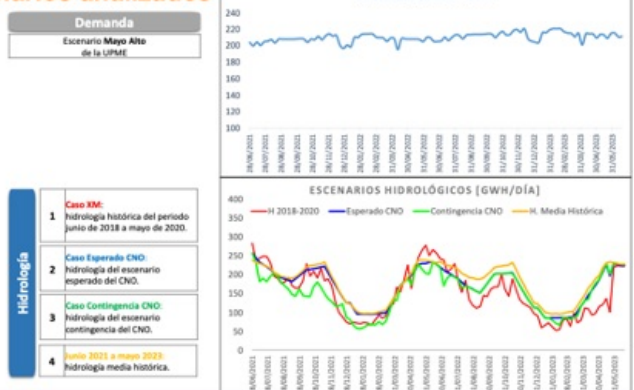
Demanda

Escenario Mayo Alto de la UPME

240
220
200
180
160
140
120
100

28/06/2021 28/07/2021 28/08/2021 28/09/2021 28/10/2021 28/11/2021 28/12/2021 28/01/2022 28/02/2022 31/03/2022 30/04/2022 31/05/2022 30/06/2022 31/07/2022 31/08/2022 30/09/2022 31/10/2022 30/11/2022 31/12/2022 31/01/2023 28/02/2023 31/03/2023 30/04/2023 31/05/2023

Hidrología

1 Caso XM: hidrología histórica del periodo junio de 2018 a mayo de 2020.

2 Caso Esperado CNO: hidrología del escenario esperado del CNO.

3 Caso Contingencia CNO: hidrología del escenario contingencia del CNO.

4 Junio 2021 a mayo 2023: hidrología media histórica.

ESCENARIOS HIDROLÓGICOS [GWH/DÍA]

H 2018-2020 Esperado CNO Contingencia CNO H. Media Histórica

400
350
300
250
200
150
100
50
0